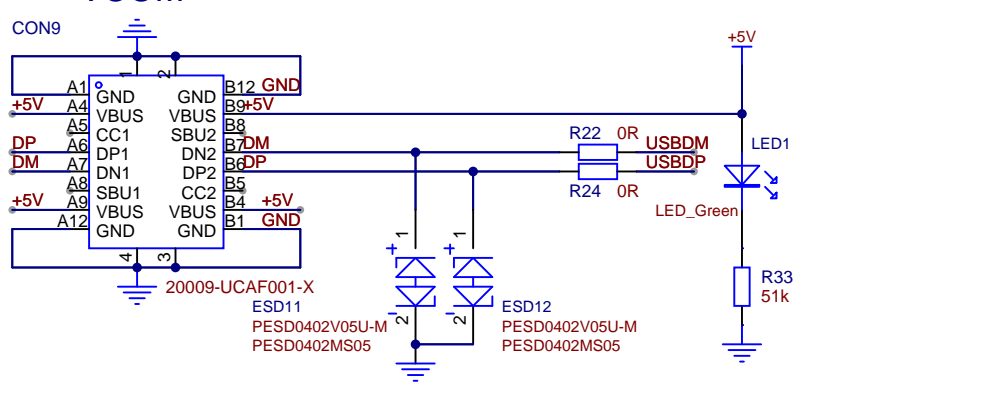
CON9

A1 GND
+5V A4 VBUS
A5 CC1
DP A6 DP1
DM A7 DN1
A8 SBU1
+5V A9 VBUS
A12 GND

1 2

GND B12 GND
VBUS B9 +5V
SBU2 B8
DN2 B7 DM
DP2 B6 DP
CC2 B5
VBUS B4 +5V
GND B1 GND

4 3

20009-UCAF001-X

+5V

R22 0R USBDM
USBDP
R24 0R

LED1
LED_Green

R33
51k

+ 1
- 2
ESD11
PESD0402V05U-M
PESD0402MS05

+ 1
- 2
ESD12
PESD0402V05U-M
PESD0402MS05